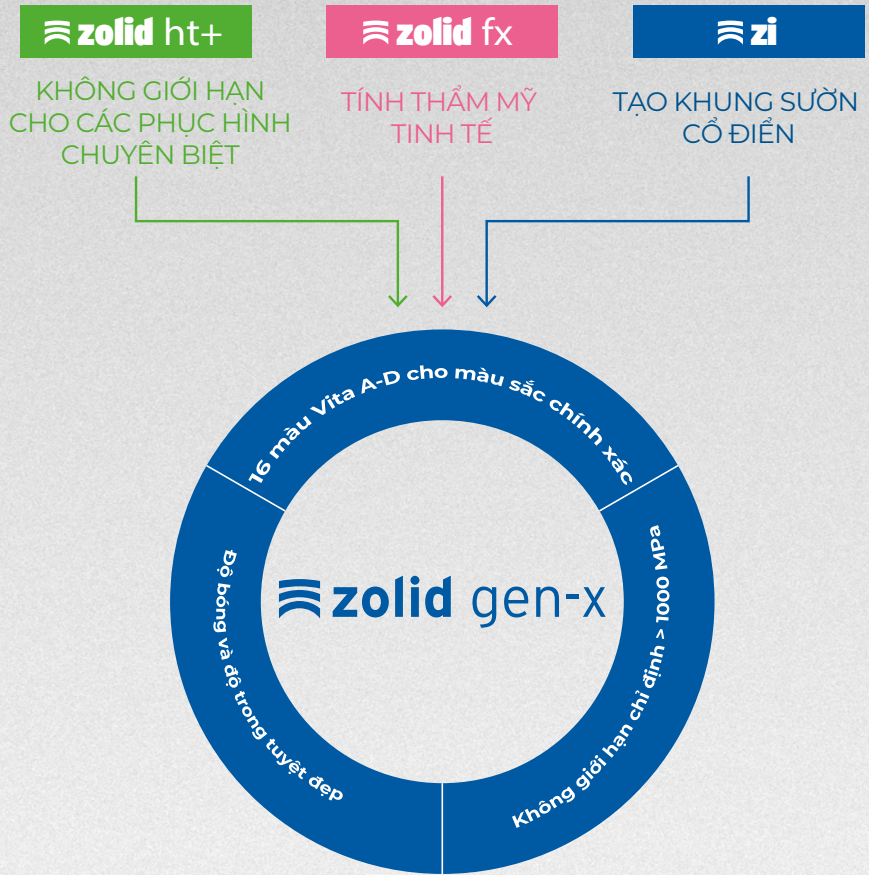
zolid ht+

KHÔNG GIỚI HẠN CHO CÁC PHỤC HÌNH CHUYÊN BIỆT

zolid fx

TÍNH THẨM MỸ TINH TẾ

zi

TẠO KHUNG SƯỜN CỔ ĐIỂN

16 màu Vita A-D cho màu sắc chính xác

Độ bóng và độ trong tuyệt đẹp

zolid gen-x

Không giới hạn chỉ định > 1000 MPa